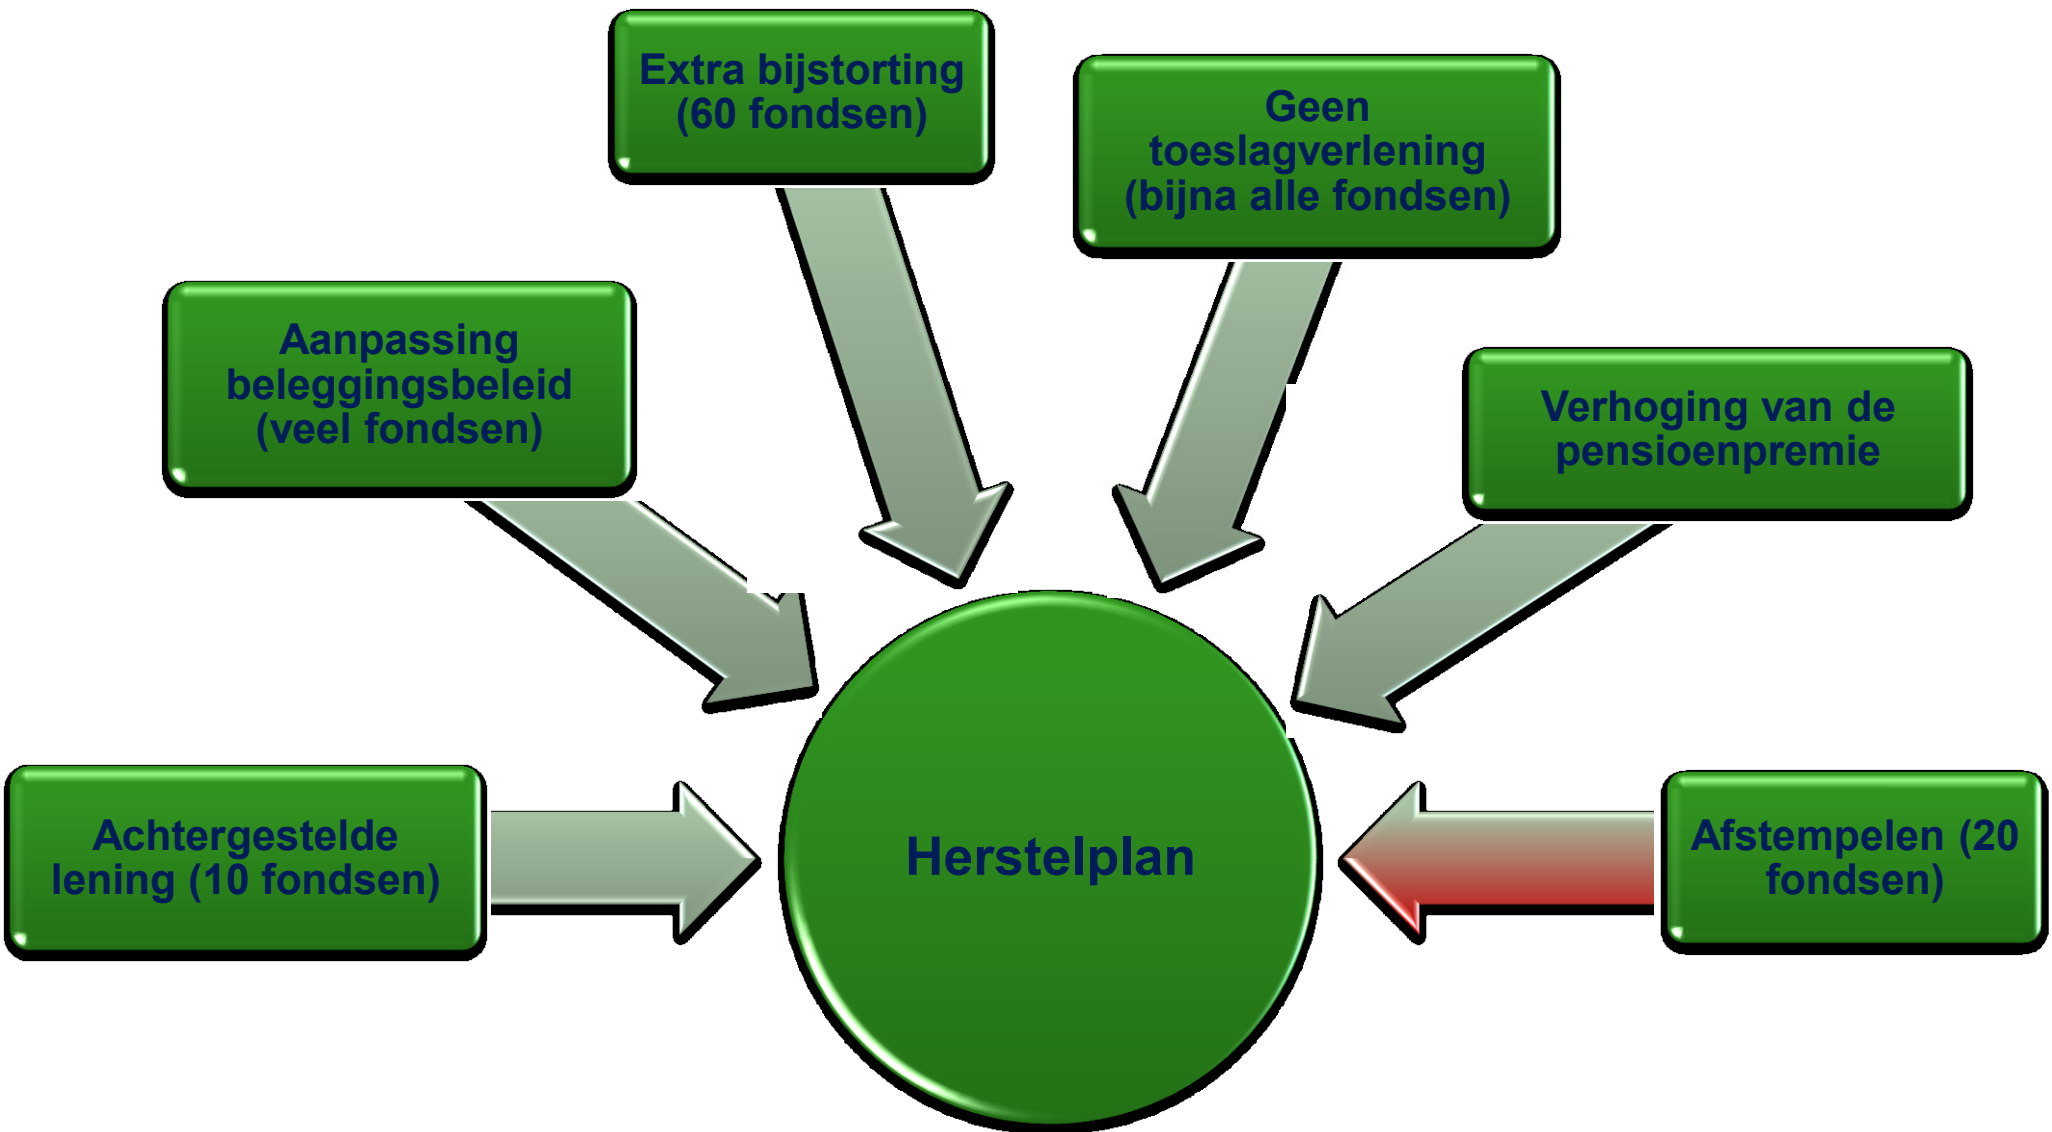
Extra bijstorting (60 fondsen)

Geen toeslagverlening (bijna alle fondsen)

Aanpassing beleggingsbeleid (veel fondsen)

Verhoging van de pensioenpremie

Achtergestelde lening (10 fondsen)

Herstelplan

Afstempelen (20 fondsen)